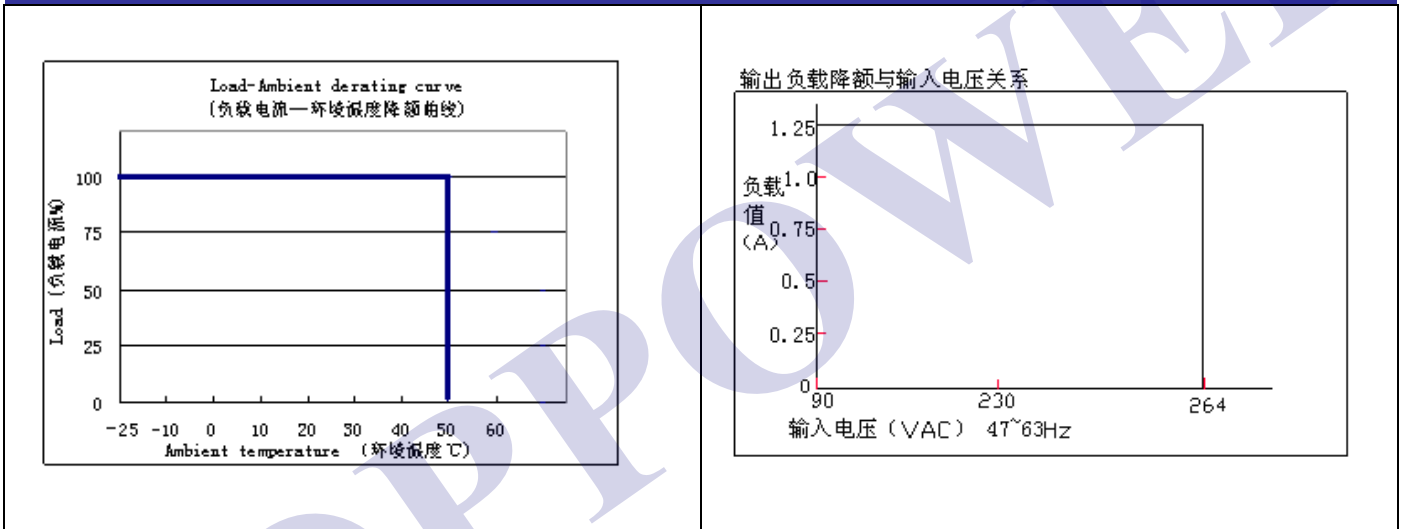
Load-Ambient derating curve
(负载电流—环境温度降额曲线)

Load (负载电流%)

100
75
50
25
0

-25 -10 0 10 20 30 40 50 60
Ambient temperature (环境温度℃)

输出负載降额与输入电压关系

负載值(A)

1.25
1.0
0.75
0.5
0.25
0

90 230 264
输入电压(VAC) 47~63Hz

OPPOWER